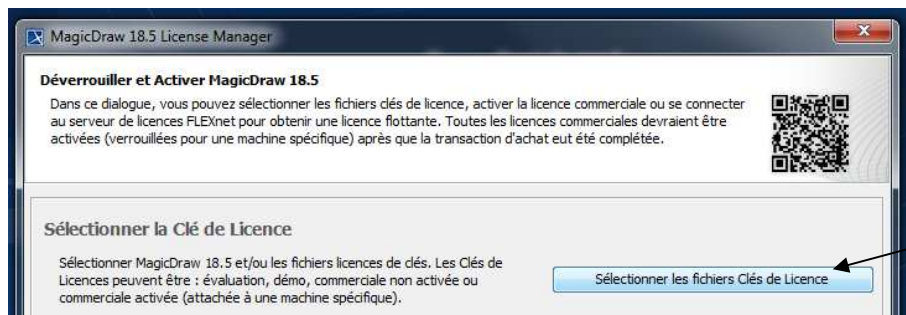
MagicDraw 18.5 License Manager

Déverrouiller et Activer MagicDraw 18.5

Dans ce dialogue, vous pouvez sélectionner les fichiers clés de licence, activer la licence commerciale ou se connecter au serveur de licences FLEXnet pour obtenir une licence flottante. Toutes les licences commerciales devraient être activées (verrouillées pour une machine spécifique) après que la transaction d'achat eut été complétée.

Sélectionner la Clé de Licence

Sélectionner MagicDraw 18.5 et/ou les fichiers licences de clés. Les Clés de Licences peuvent être : évaluation, démo, commerciale non activée ou commerciale activée (attachée à une machine spécifique).

Sélectionner les fichiers Clés de Licence